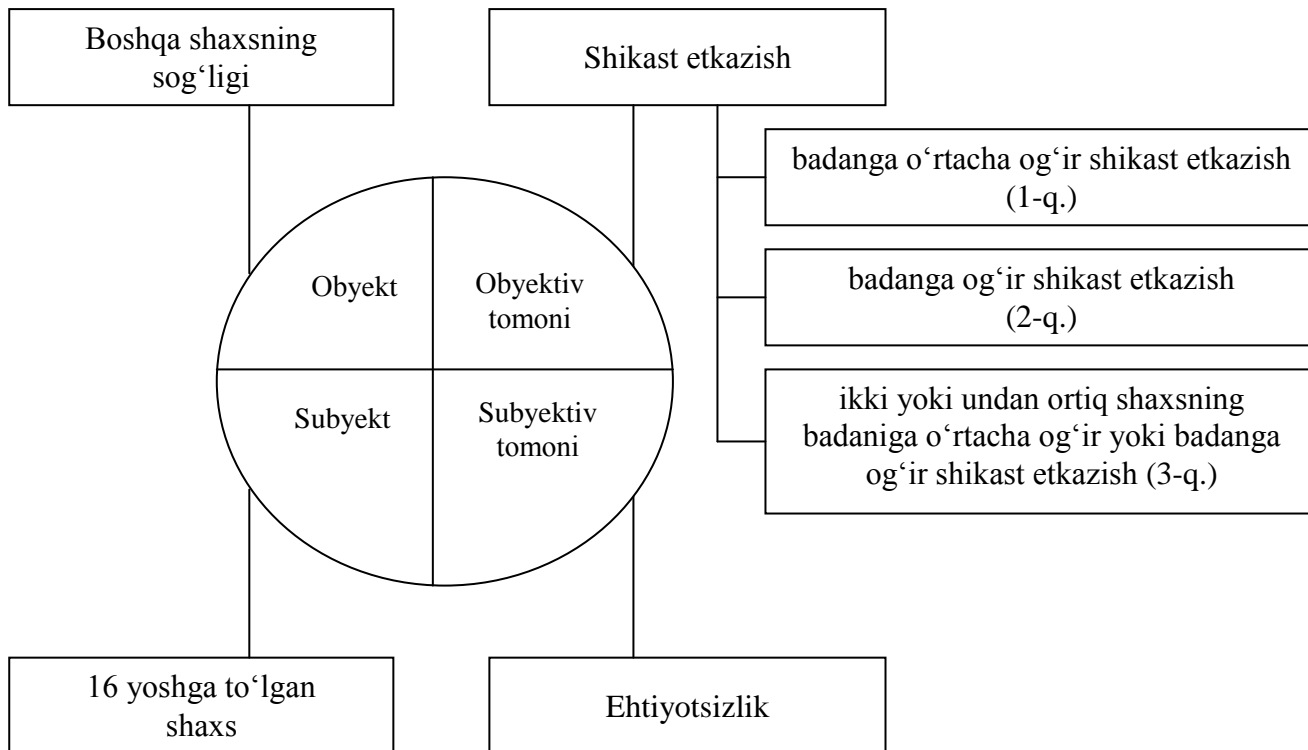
Boshqa shaxsning sog‘ligi

Shikast etkazish

badanga o‘rtacha og‘ir shikast etkazish (1-q.)

badanga og‘ir shikast etkazish (2-q.)

ikki yoki undan ortiq shaxsning badaniga o‘rtacha og‘ir yoki badanga og‘ir shikast etkazish (3-q.)

Obyekt

Obyektiv tomoni

Subyekt

Subyektiv tomoni

16 yoshga to‘lgan shaxs

Ehtiyotsizlik